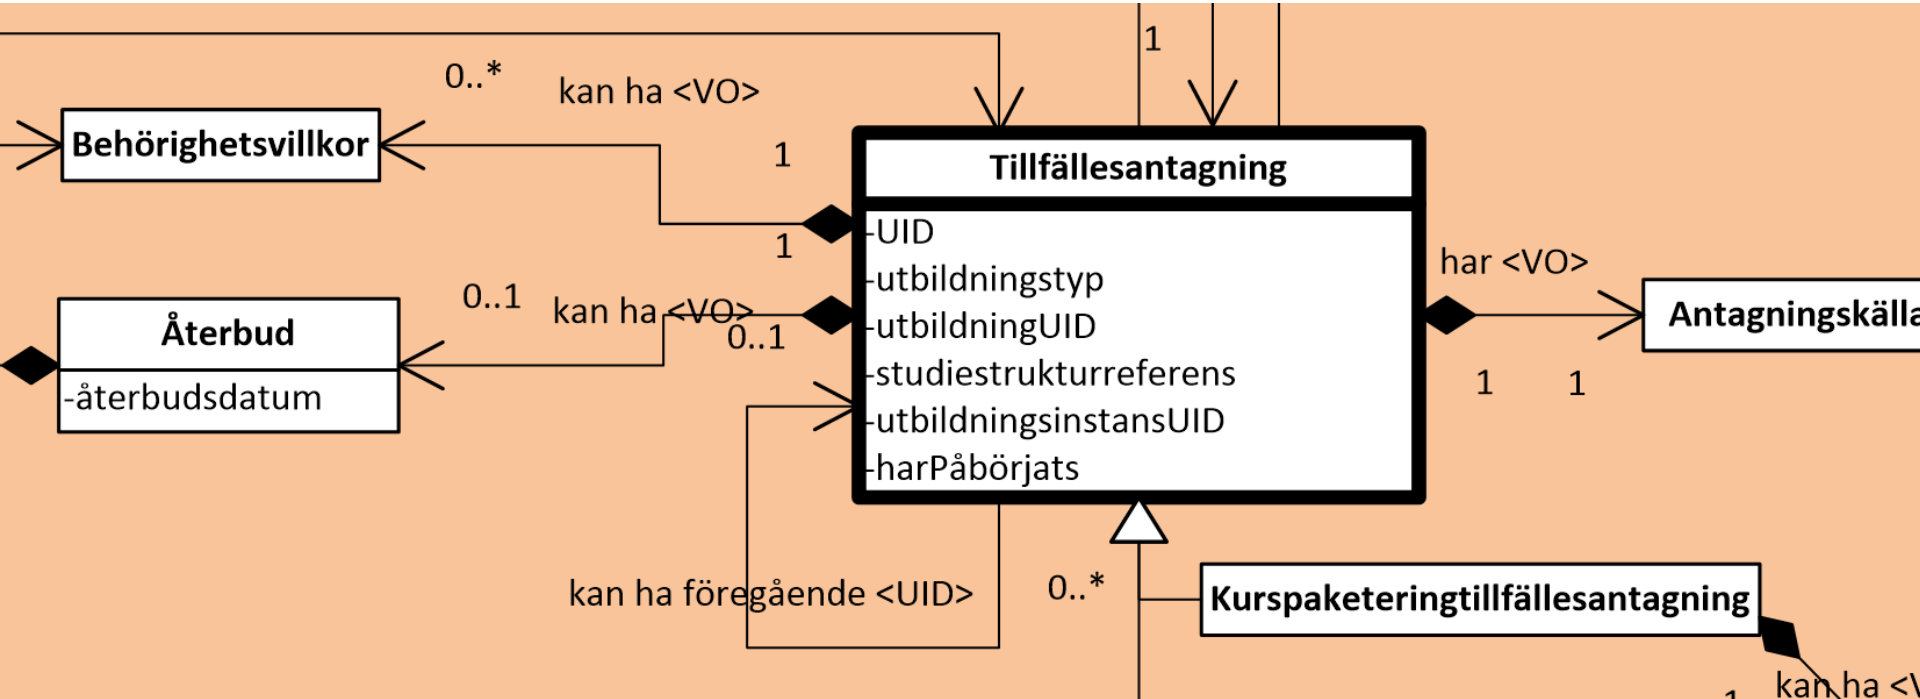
1

0..*

kan ha <VO>

Behörighetsvillkor

1

Tillfällesantagning

-UID
-utbildningstyp
-utbildningUID
-studiestrukturreferens
-utbildningsinstansUID
-harPåbörjats

1

har <VO>

Antagningskälla

0..1

kan ha <VO>

0..1

Återbud

-återbudsdatum

1 1

kan ha föregående <UID>

0..*

Kurspaketeringtillfällesantagning

kan ha <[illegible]

1